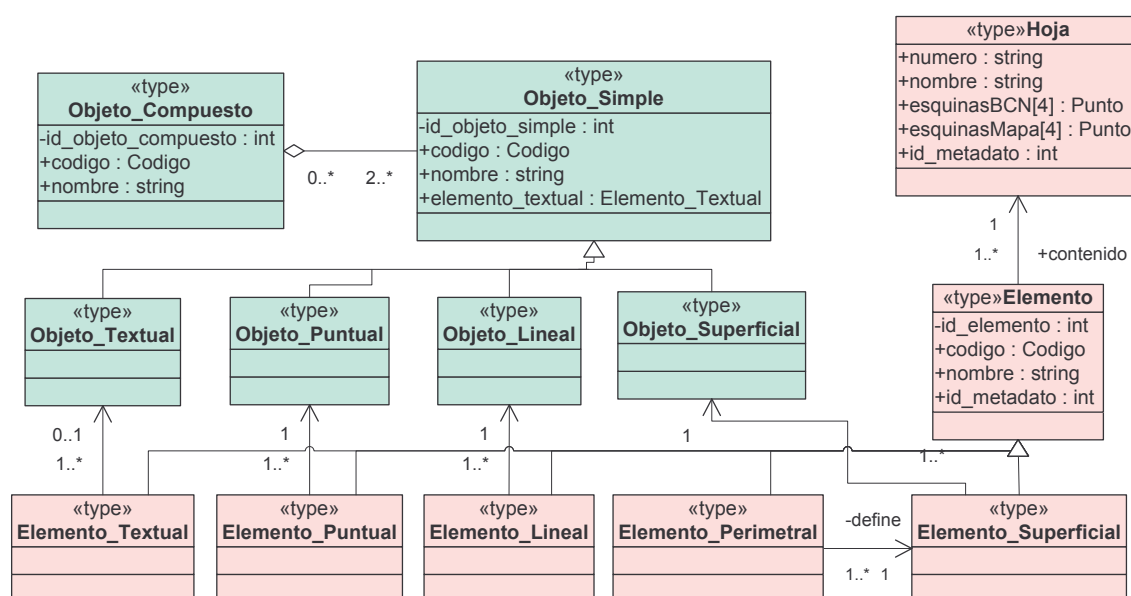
«type»Hoja
+numero : string
+nombre : string
+esquinasBCN[4] : Punto
+esquinasMapa[4] : Punto
+id_metadato : int

«type»
Objeto_Compuesto
-id_objeto_compuesto : int
+codigo : Codigo
+nombre : string

0..*
2..*

«type»
Objeto_Simple
-id_objeto_simple : int
+codigo : Codigo
+nombre : string
+elemento_textual : Elemento_Textual

1
1..*
+contenido

«type»Elemento
-id_elemento : int
+codigo : Codigo
+nombre : string
+id_metadato : int

«type»
Objeto_Textual

«type»
Objeto_Puntual

«type»
Objeto_Lineal

«type»
Objeto_Superficial

0..1
1..*
1
1..*
1
1..*
1
1..*

«type»
Elemento_Textual

«type»
Elemento_Puntual

«type»
Elemento_Lineal

«type»
Elemento_Perimetral

-define

«type»
Elemento_Superficial

1..*
1